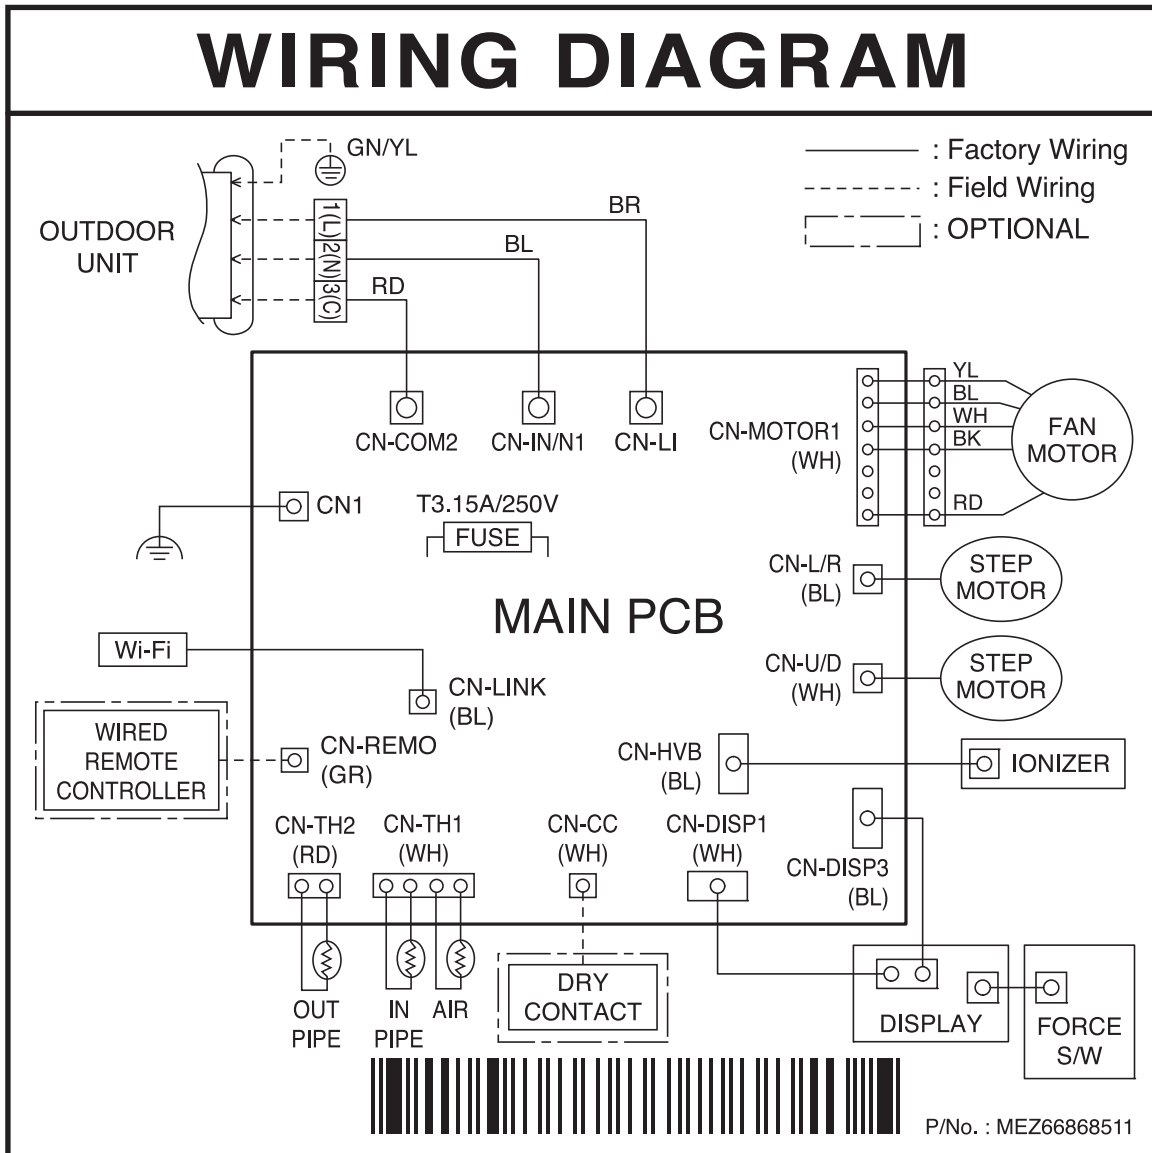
WIRING DIAGRAM

: Factory Wiring
: Field Wiring
: OPTIONAL

GN/YL

OUTDOOR UNIT

1(L)
2(N)
3(C)

BR
BL
RD

CN-COM2
CN-IN/N1
CN-LI

CN-MOTOR1 (WH)

YL
BL
WH
BK
RD

FAN MOTOR

CN1

T3.15A/250V
FUSE

CN-L/R (BL)
STEP MOTOR

MAIN PCB

Wi-Fi
CN-LINK (BL)

CN-U/D (WH)
STEP MOTOR

WIRED REMOTE CONTROLLER
CN-REMO (GR)

CN-HVB (BL)
IONIZER

CN-TH2 (RD)
CN-TH1 (WH)
CN-CC (WH)
CN-DISP1 (WH)
CN-DISP3 (BL)

OUT PIPE
IN PIPE
AIR

DRY CONTACT

DISPLAY
FORCE S/W

P/No. : MEZ66868511